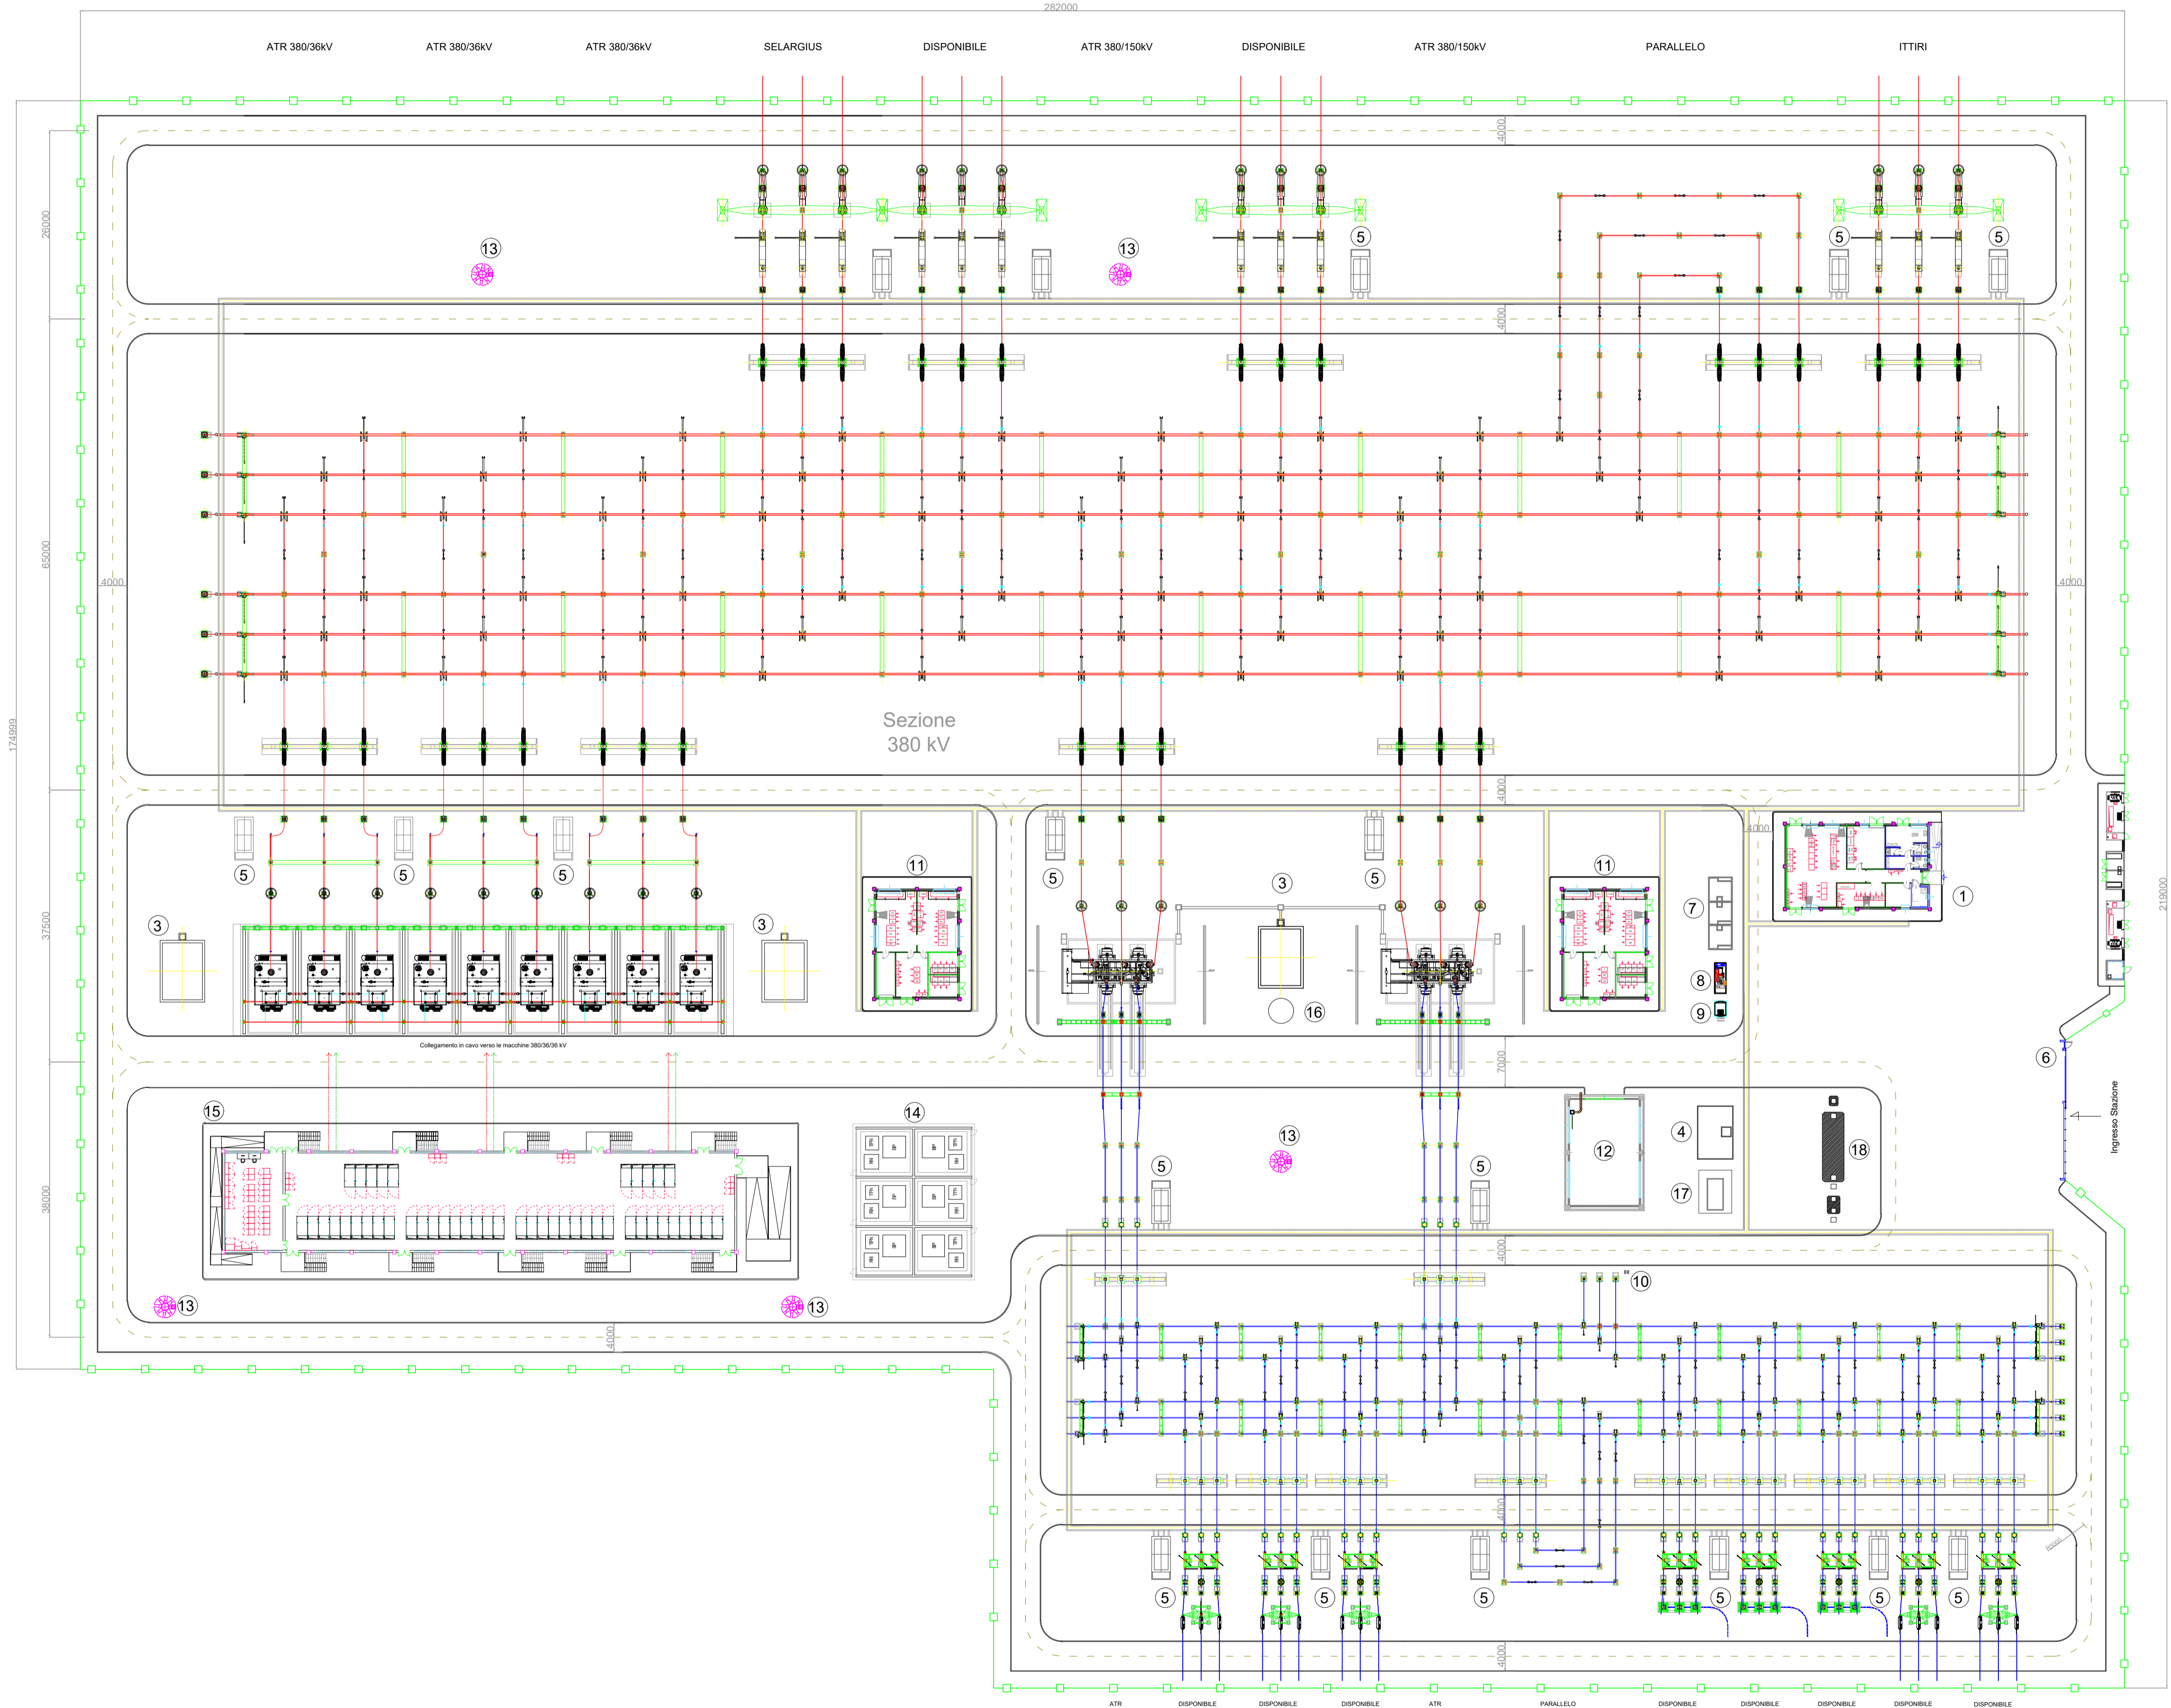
282000

ATR 380/36kV ATR 380/36kV ATR 380/36kV SELARGIUS DISPONIBILE ATR 380/150kV DISPONIBILE ATR 380/150kV PARALLELO ITTIRI

4000

26000

13 13 5 5 5

4000

65000

4000 4000

174999

Sezione
380 kV

4000

4000

11 11

5 5 5 5 3 5

1

37500

3 3

7

219000

8

16

9

Collegamento in cavo verso le macchine 380/36/36 kV

7000

6

15 14 13

Ingresso Stazione

4

12 18

5 5

17

38000

4000

13 13

10

4000

4000

5 5 5 5 5 5 5

4000

ATR DISPONIBILE DISPONIBILE DISPONIBILE ATR PARALLELO DISPONIBILE DISPONIBILE DISPONIBILE DISPONIBILE DISPONIBILE